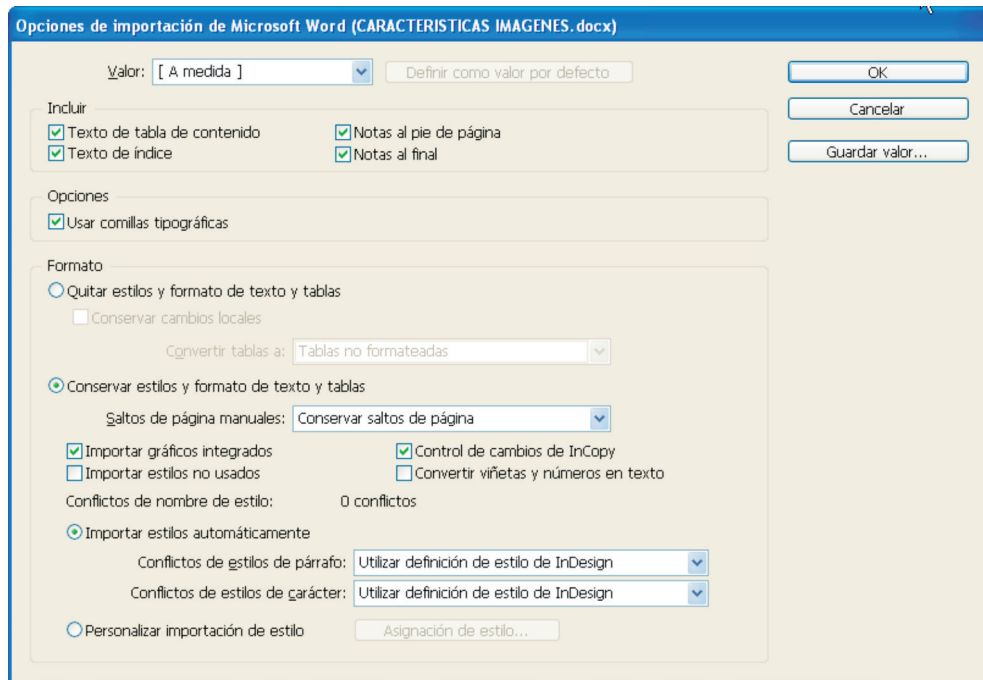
Opciones de importación de Microsoft Word (CARACTERISTICAS IMAGENES.docx)

Valor: [ A medida ]

Definir como valor por defecto

OK

Cancelar

Guardar valor...

Incluir

Texto de tabla de contenido

Texto de índice

Notas al pie de página

Notas al final

Opciones

Usar comillas tipográficas

Formato

Quitar estilos y formato de texto y tablas

Conservar cambios locales

Convertir tablas a: Tablas no formateadas

Conservar estilos y formato de texto y tablas

Saltos de página manuales: Conservar saltos de página

Importar gráficos integrados

Importar estilos no usados

Control de cambios de InCopy

Convertir viñetas y números en texto

Conflictos de nombre de estilo: 0 conflictos

Importar estilos automáticamente

Conflictos de estilos de párrafo: Utilizar definición de estilo de InDesign

Conflictos de estilos de carácter: Utilizar definición de estilo de InDesign

Personalizar importación de estilo

Asignación de estilo...